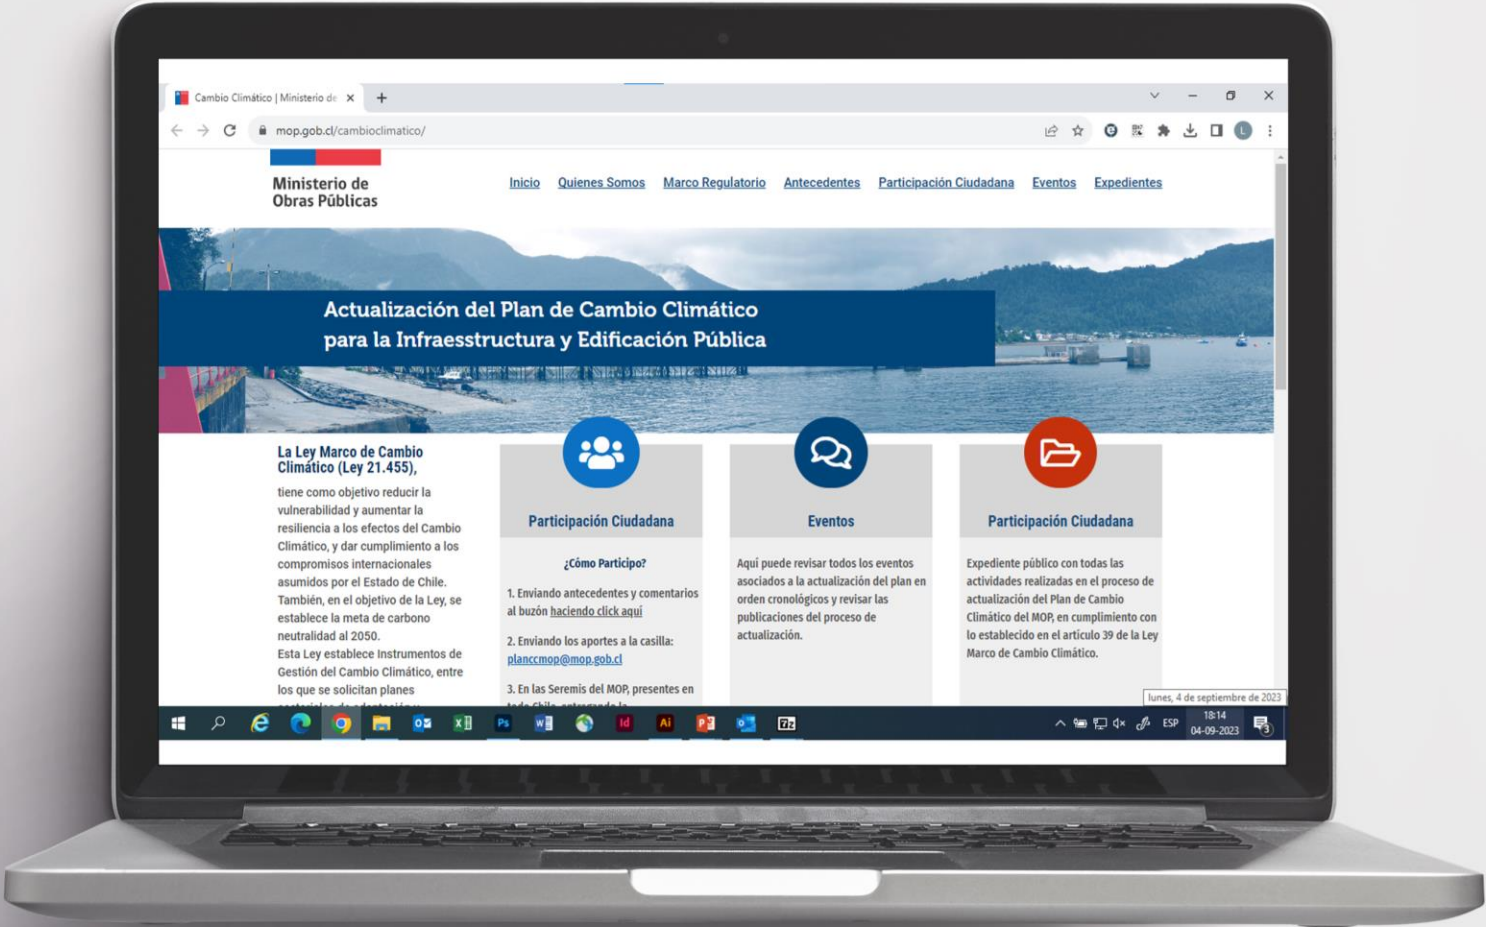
Cambio Climático | Ministerio de ×

mop.gob.cl/cambioclimatico/

Ministerio de Obras Públicas

Inicio Quienes Somos Marco Regulatorio Antecedentes Participación Ciudadana Eventos Expedientes

Actualización del Plan de Cambio Climático para la Infraesstructura y Edificación Pública

La Ley Marco de Cambio Climático (Ley 21.455),

tiene como objetivo reducir la vulnerabilidad y aumentar la resiliencia a los efectos del Cambio Climático, y dar cumplimiento a los compromisos internacionales asumidos por el Estado de Chile. También, en el objetivo de la Ley, se establece la meta de carbono neutralidad al 2050.
Esta Ley establece Instrumentos de Gestión del Cambio Climático, entre los que se solicitan planes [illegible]

Participación Ciudadana

¿Cómo Participo?

1. Enviando antecedentes y comentarios al buzón haciendo click aquí

2. Enviando los aportes a la casilla: planccmop@mop.gob.cl

3. En las Seremis del MOP, presentes en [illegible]

Eventos

Aquí puede revisar todos los eventos asociados a la actualización del plan en orden cronológicos y revisar las publicaciones del proceso de actualización.

Participación Ciudadana

Expediente público con todas las actividades realizadas en el proceso de actualización del Plan de Cambio Climático del MOP, en cumplimiento con lo establecido en el artículo 39 de la Ley Marco de Cambio Climático.

lunes, 4 de septiembre de 2023

ESP 18:14 04-09-2023 3